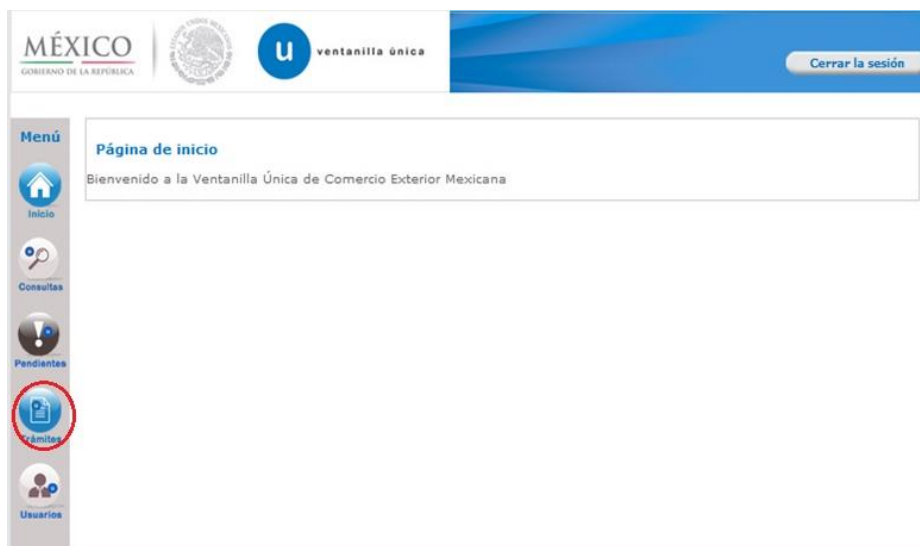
MÉXICO
GOBIERNO DE LA REPÚBLICA

u ventanilla única

Cerrar la sesión

Menú

Inicio

Consultas

Pendientes

Trámites

Usuarios

Página de inicio

Bienvenido a la Ventanilla Única de Comercio Exterior Mexicana